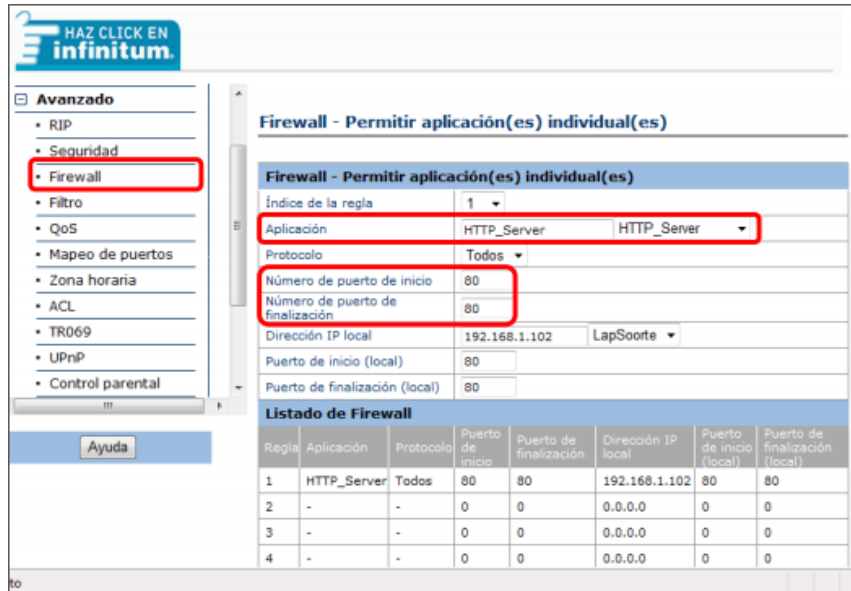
HAZ CLICK EN
infinitum

⊟ Avanzado
• RIP
• Seguridad
• Firewall
• Filtro
• QoS
• Mapeo de puertos
• Zona horaria
• ACL
• TR069
• UPnP
• Control parental

Ayuda

Firewall - Permitir aplicación(es) individual(es)

Firewall - Permitir aplicación(es) individual(es)

| | |
|---|---|
| Índice de la regla | 1 |
| Aplicación | HTTP_Server HTTP_Server |
| Protocolo | Todos |
| Número de puerto de inicio | 80 |
| Número de puerto de finalización | 80 |
| Dirección IP local | 192.168.1.102 LapSoorte |
| Puerto de inicio (local) | 80 |
| Puerto de finalización (local) | 80 |

Listado de Firewall

| Regla | Aplicación | Protocolo | Puerto de inicio | Puerto de finalización | Dirección IP local | Puerto de inicio (local) | Puerto de finalización (local) |
|---|---|---|---|---|---|---|---|
| 1 | HTTP_Server | Todos | 80 | 80 | 192.168.1.102 | 80 | 80 |
| 2 | - | - | 0 | 0 | 0.0.0.0 | 0 | 0 |
| 3 | - | - | 0 | 0 | 0.0.0.0 | 0 | 0 |
| 4 | - | - | 0 | 0 | 0.0.0.0 | 0 | 0 |

to